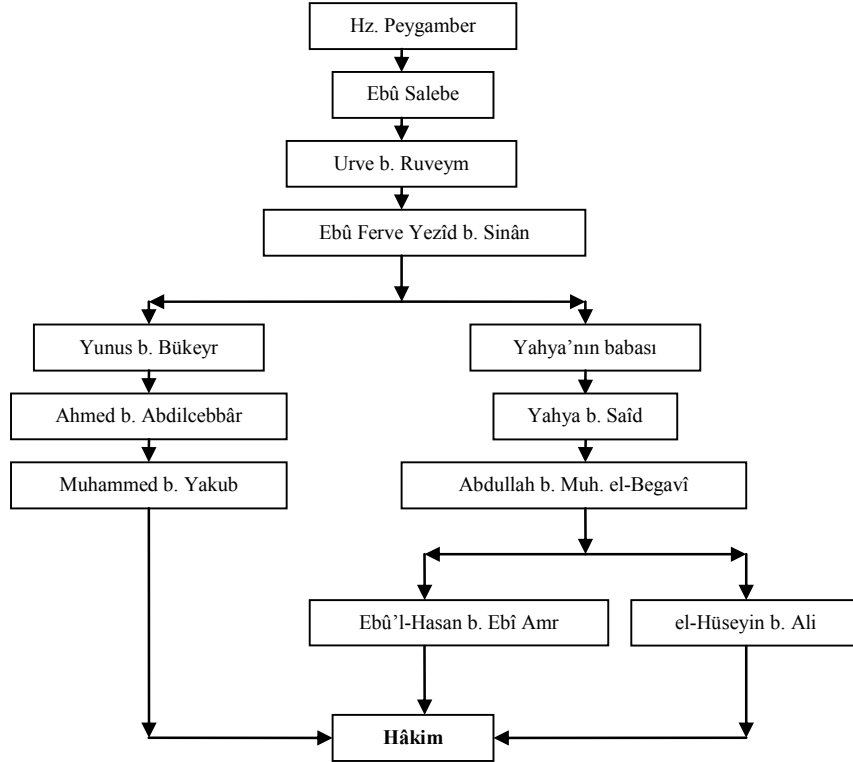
Hz. Peygamber

Ebû Salebe

Urve b. Ruveym

Ebû Ferve Yezîd b. Sinân

Yunus b. Bükeyr

Ahmed b. Abdilcebbâr

Muhammed b. Yakub

Yahya'nın babası

Yahya b. Saîd

Abdullah b. Muh. el-Begavî

Ebû'l-Hasan b. Ebî Amr

el-Hüseyin b. Ali

Hâkim